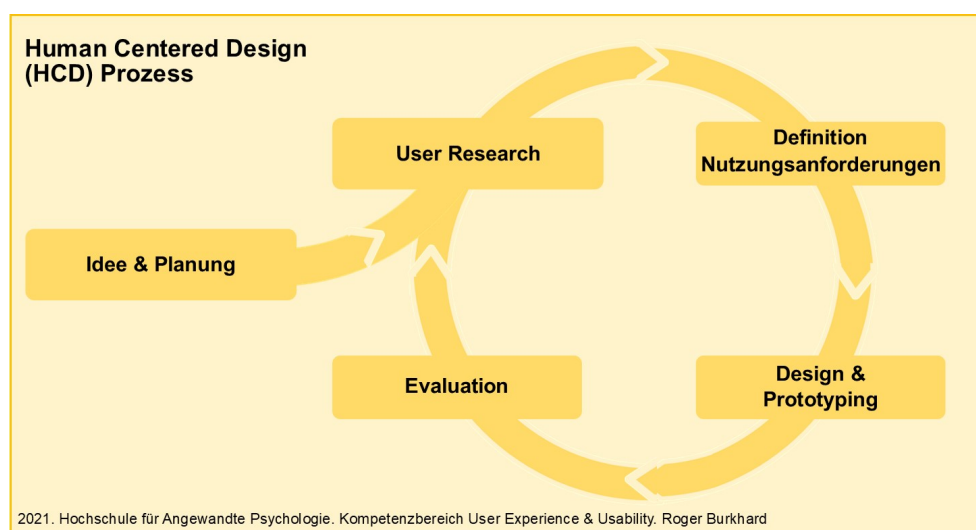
Human Centered Design
(HCD) Prozess

Idee & Planung

User Research

Definition
Nutzungsanforderungen

Design &
Prototyping

Evaluation

2021. Hochschule für Angewandte Psychologie. Kompetenzbereich User Experience & Usability. Roger Burkhard